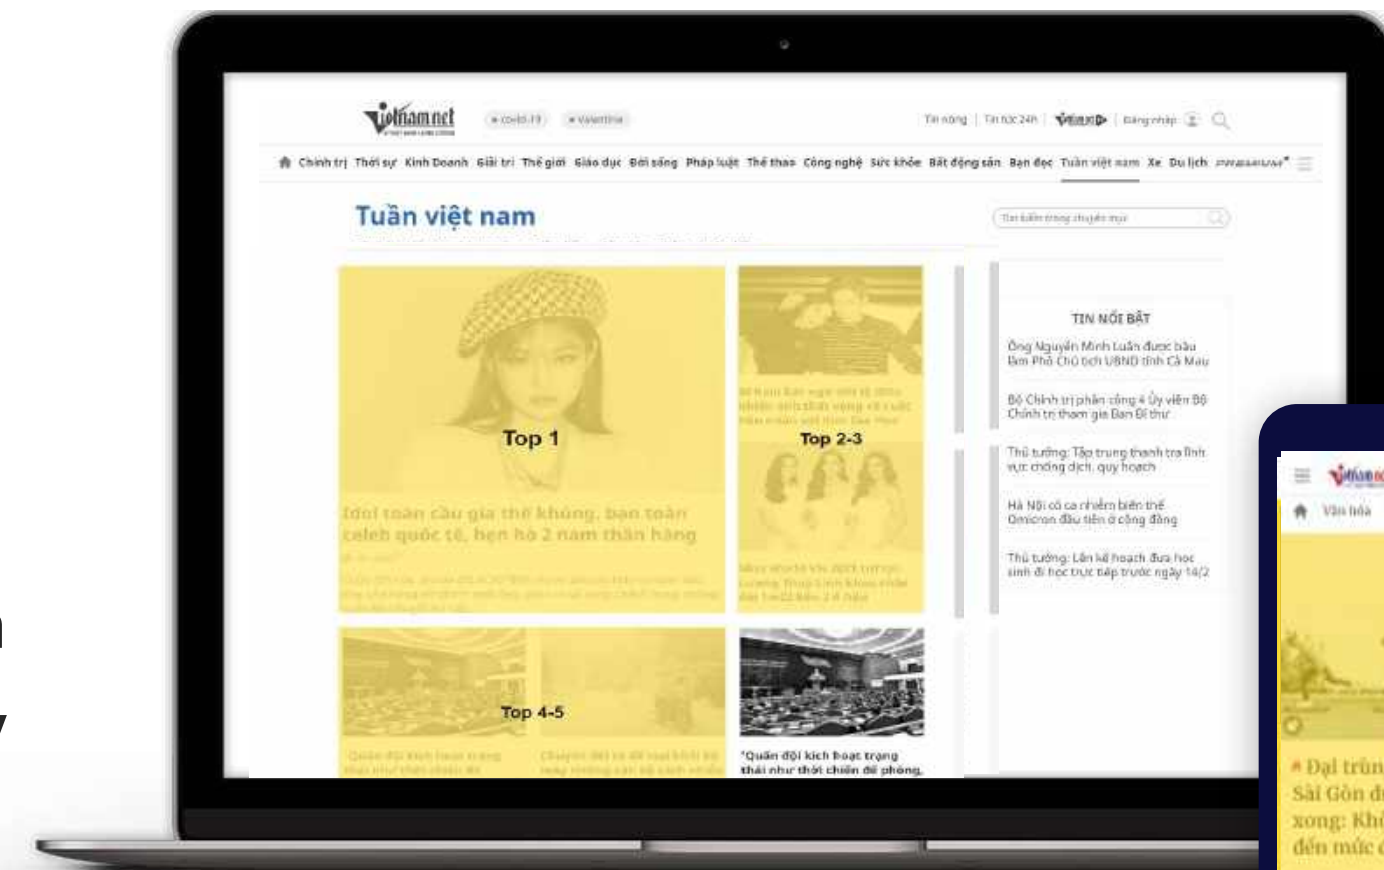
vietnamnet

covid-19 Valentine

Tin nóng | Tin tức 24h | vietnamnet | Đăng nhập

Chính trị Thời sự Kinh Doanh Giải trí Thế giới Giáo dục Đời sống Pháp luật Thể thao Công nghệ Sức khỏe Bất động sản Bạn đọc Tuần việt nam Xe Du lịch

Tuần việt nam

Tìm kiếm trong chuyên mục

Top 1

Idol toàn cầu giá thế khủng, bạn toàn celeb quốc tế, hẹn hò 2 nam thần hàng

Top 2-3

Top 4-5

"Quân đội kích hoạt trạng thái như thời chiến để phòng,

TIN NỔI BẬT

Ông Nguyễn Minh Luân được bầu làm Phó Chủ tịch UBND tỉnh Cà Mau

Bộ Chính trị phân công 4 Ủy viên Bộ Chính trị tham gia Ban Bí thư

Thủ tướng: Tập trung thanh tra lĩnh vực chống dịch, quy hoạch

Hà Nội có ca nhiễm biến thể Omicron đầu tiên ở cộng đồng

Thủ tướng: Lên kế hoạch đưa học sinh đi học trực tiếp trước ngày 14/2

Văn hóa

Đại trùn Sài Gòn đ xong: Kh đến mức